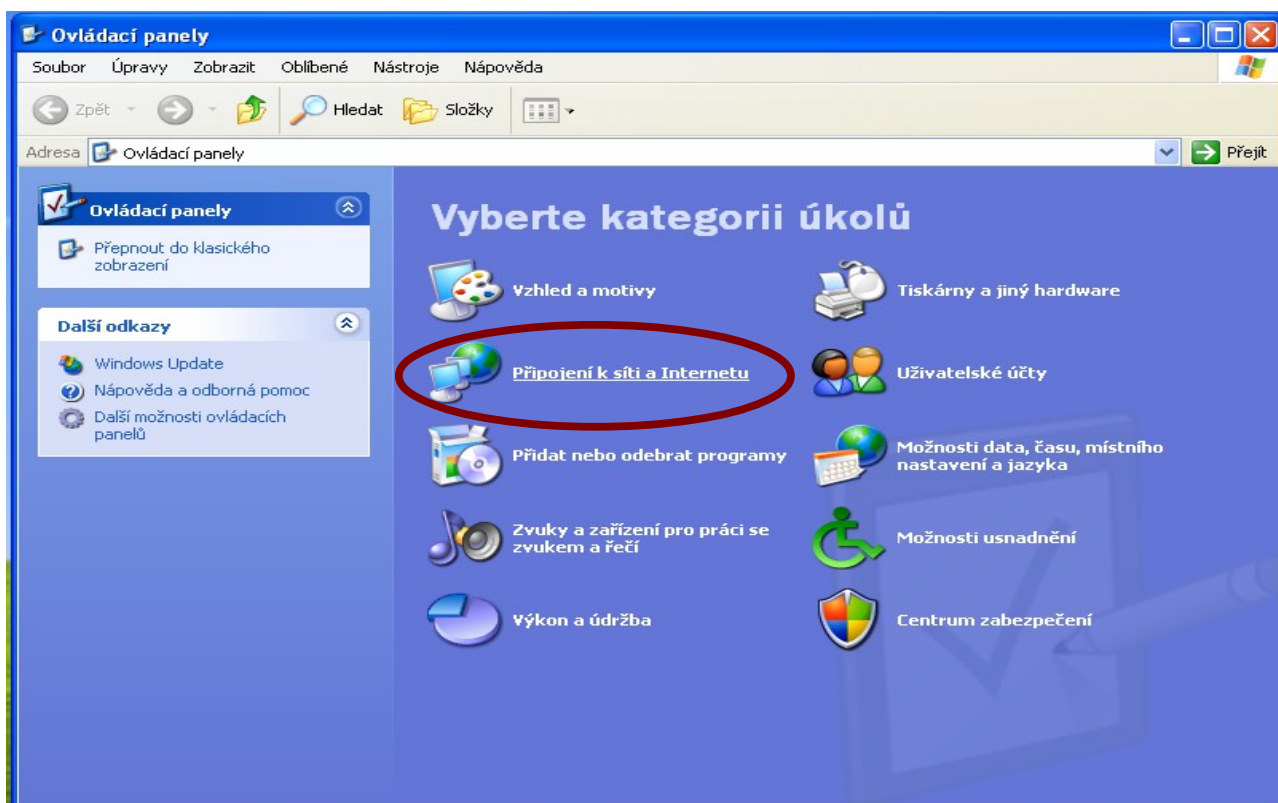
Ovládací panely

Soubor Úpravy Zobrazit Oblíbené Nástroje Nápověda

Zpět Hledat Složky

Adresa Ovládací panely

Přejít

Ovládací panely

Přepnout do klasického zobrazení

Další odkazy

Windows Update

Nápověda a odborná pomoc

Další možnosti ovládacích panelů

Vyberte kategorii úkolů

Vzhled a motivy

Tiskárny a jiný hardware

Připojení k síti a Internetu

Uživatelské účty

Přidat nebo odebrat programy

Možnosti data, času, místního nastavení a jazyka

Zvuky a zařízení pro práci se zvukem a řečí

Možnosti usnadnění

Výkon a údržba

Centrum zabezpečení